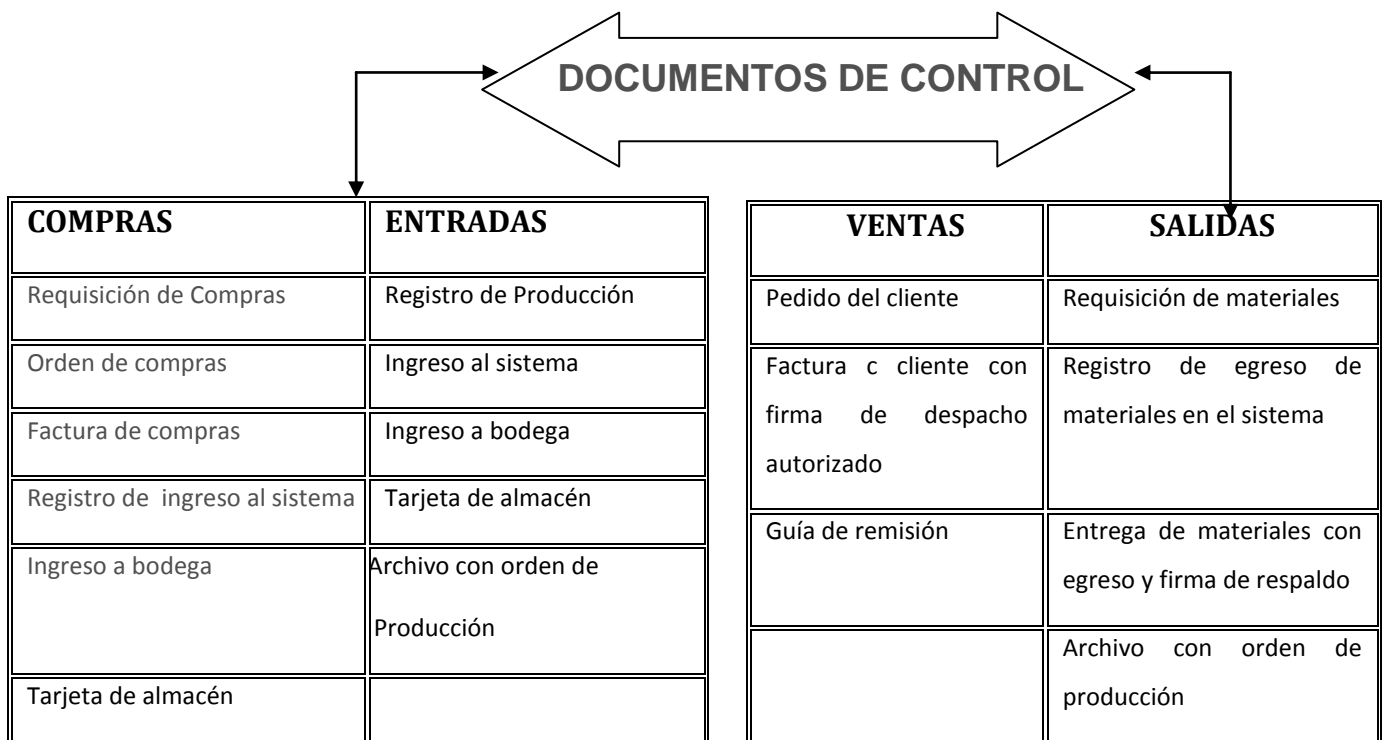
DOCUMENTOS DE CONTROL

| COMPRAS | ENTRADAS |
|---|---|
| Requisición de Compras | Registro de Producción |
| Orden de compras | Ingreso al sistema |
| Factura de compras | Ingreso a bodega |
| Registro de ingreso al sistema | Tarjeta de almacén |
| Ingreso a bodega | Archivo con orden de Producción |
| Tarjeta de almacén | |

| VENTAS | SALIDAS |
|---|---|
| Pedido del cliente | Requisición de materiales |
| Factura c cliente con firma de despacho autorizado | Registro de egreso de materiales en el sistema |
| Guía de remisión | Entrega de materiales con egreso y firma de respaldo |
| | Archivo con orden de producción |